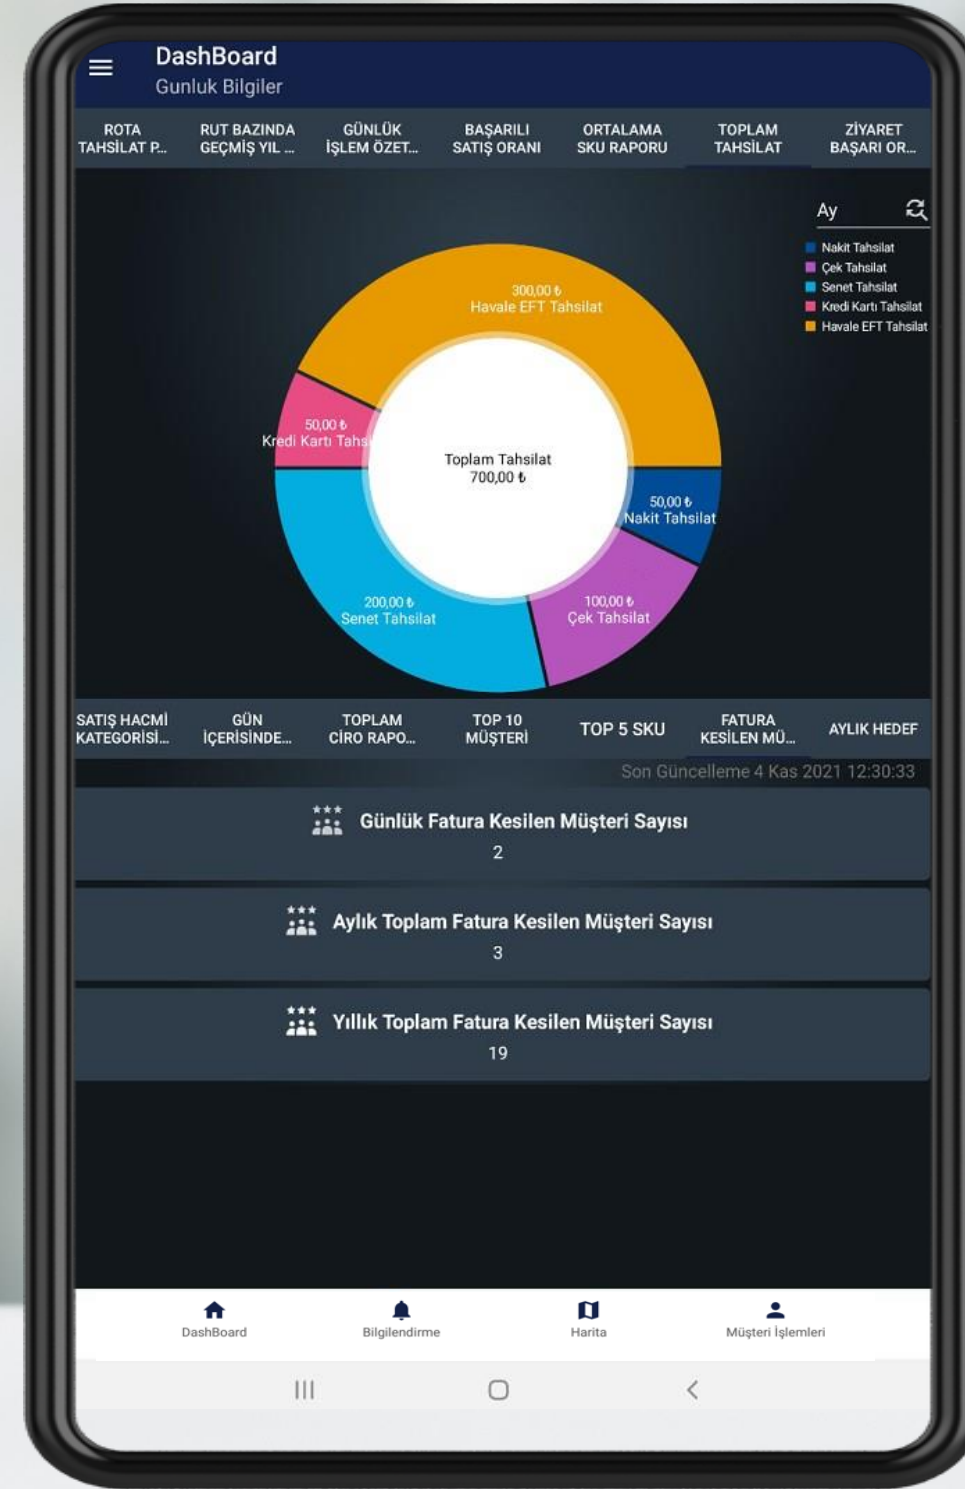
DashBoard
Gunluk Bilgiler

ROTA TAHSİLAT P...
RUT BAZINDA GEÇMİŞ YIL ...
GÜNLÜK İŞLEM ÖZET...
BAŞARILI SATIŞ ORANI
ORTALAMA SKU RAPORU
TOPLAM TAHSİLAT
ZİYARET BAŞARI OR...

Ay

Nakit Tahsilat
Çek Tahsilat
Senet Tahsilat
Kredi Kartı Tahsilat
Havale EFT Tahsilat

300,00 ₺
Havale EFT Tahsilat

50,00 ₺
Kredi Kartı Tahs

Toplam Tahsilat
700,00 ₺

50,00 ₺
Nakit Tahsilat

200,00 ₺
Senet Tahsilat

100,00 ₺
Çek Tahsilat

SATIŞ HACMİ KATEGORİSİ...
GÜN İÇERİSİNDE...
TOPLAM CİRO RAPO...
TOP 10 MÜŞTERİ
TOP 5 SKU
FATURA KESİLEN MÜ...
AYLIK HEDEF

Son Güncelleme 4 Kas 2021 12:30:33

Günlük Fatura Kesilen Müşteri Sayısı
2

Aylık Toplam Fatura Kesilen Müşteri Sayısı
3

Yıllık Toplam Fatura Kesilen Müşteri Sayısı
19

DashBoard
Bilgilendirme
Harita
Müşteri İşlemleri